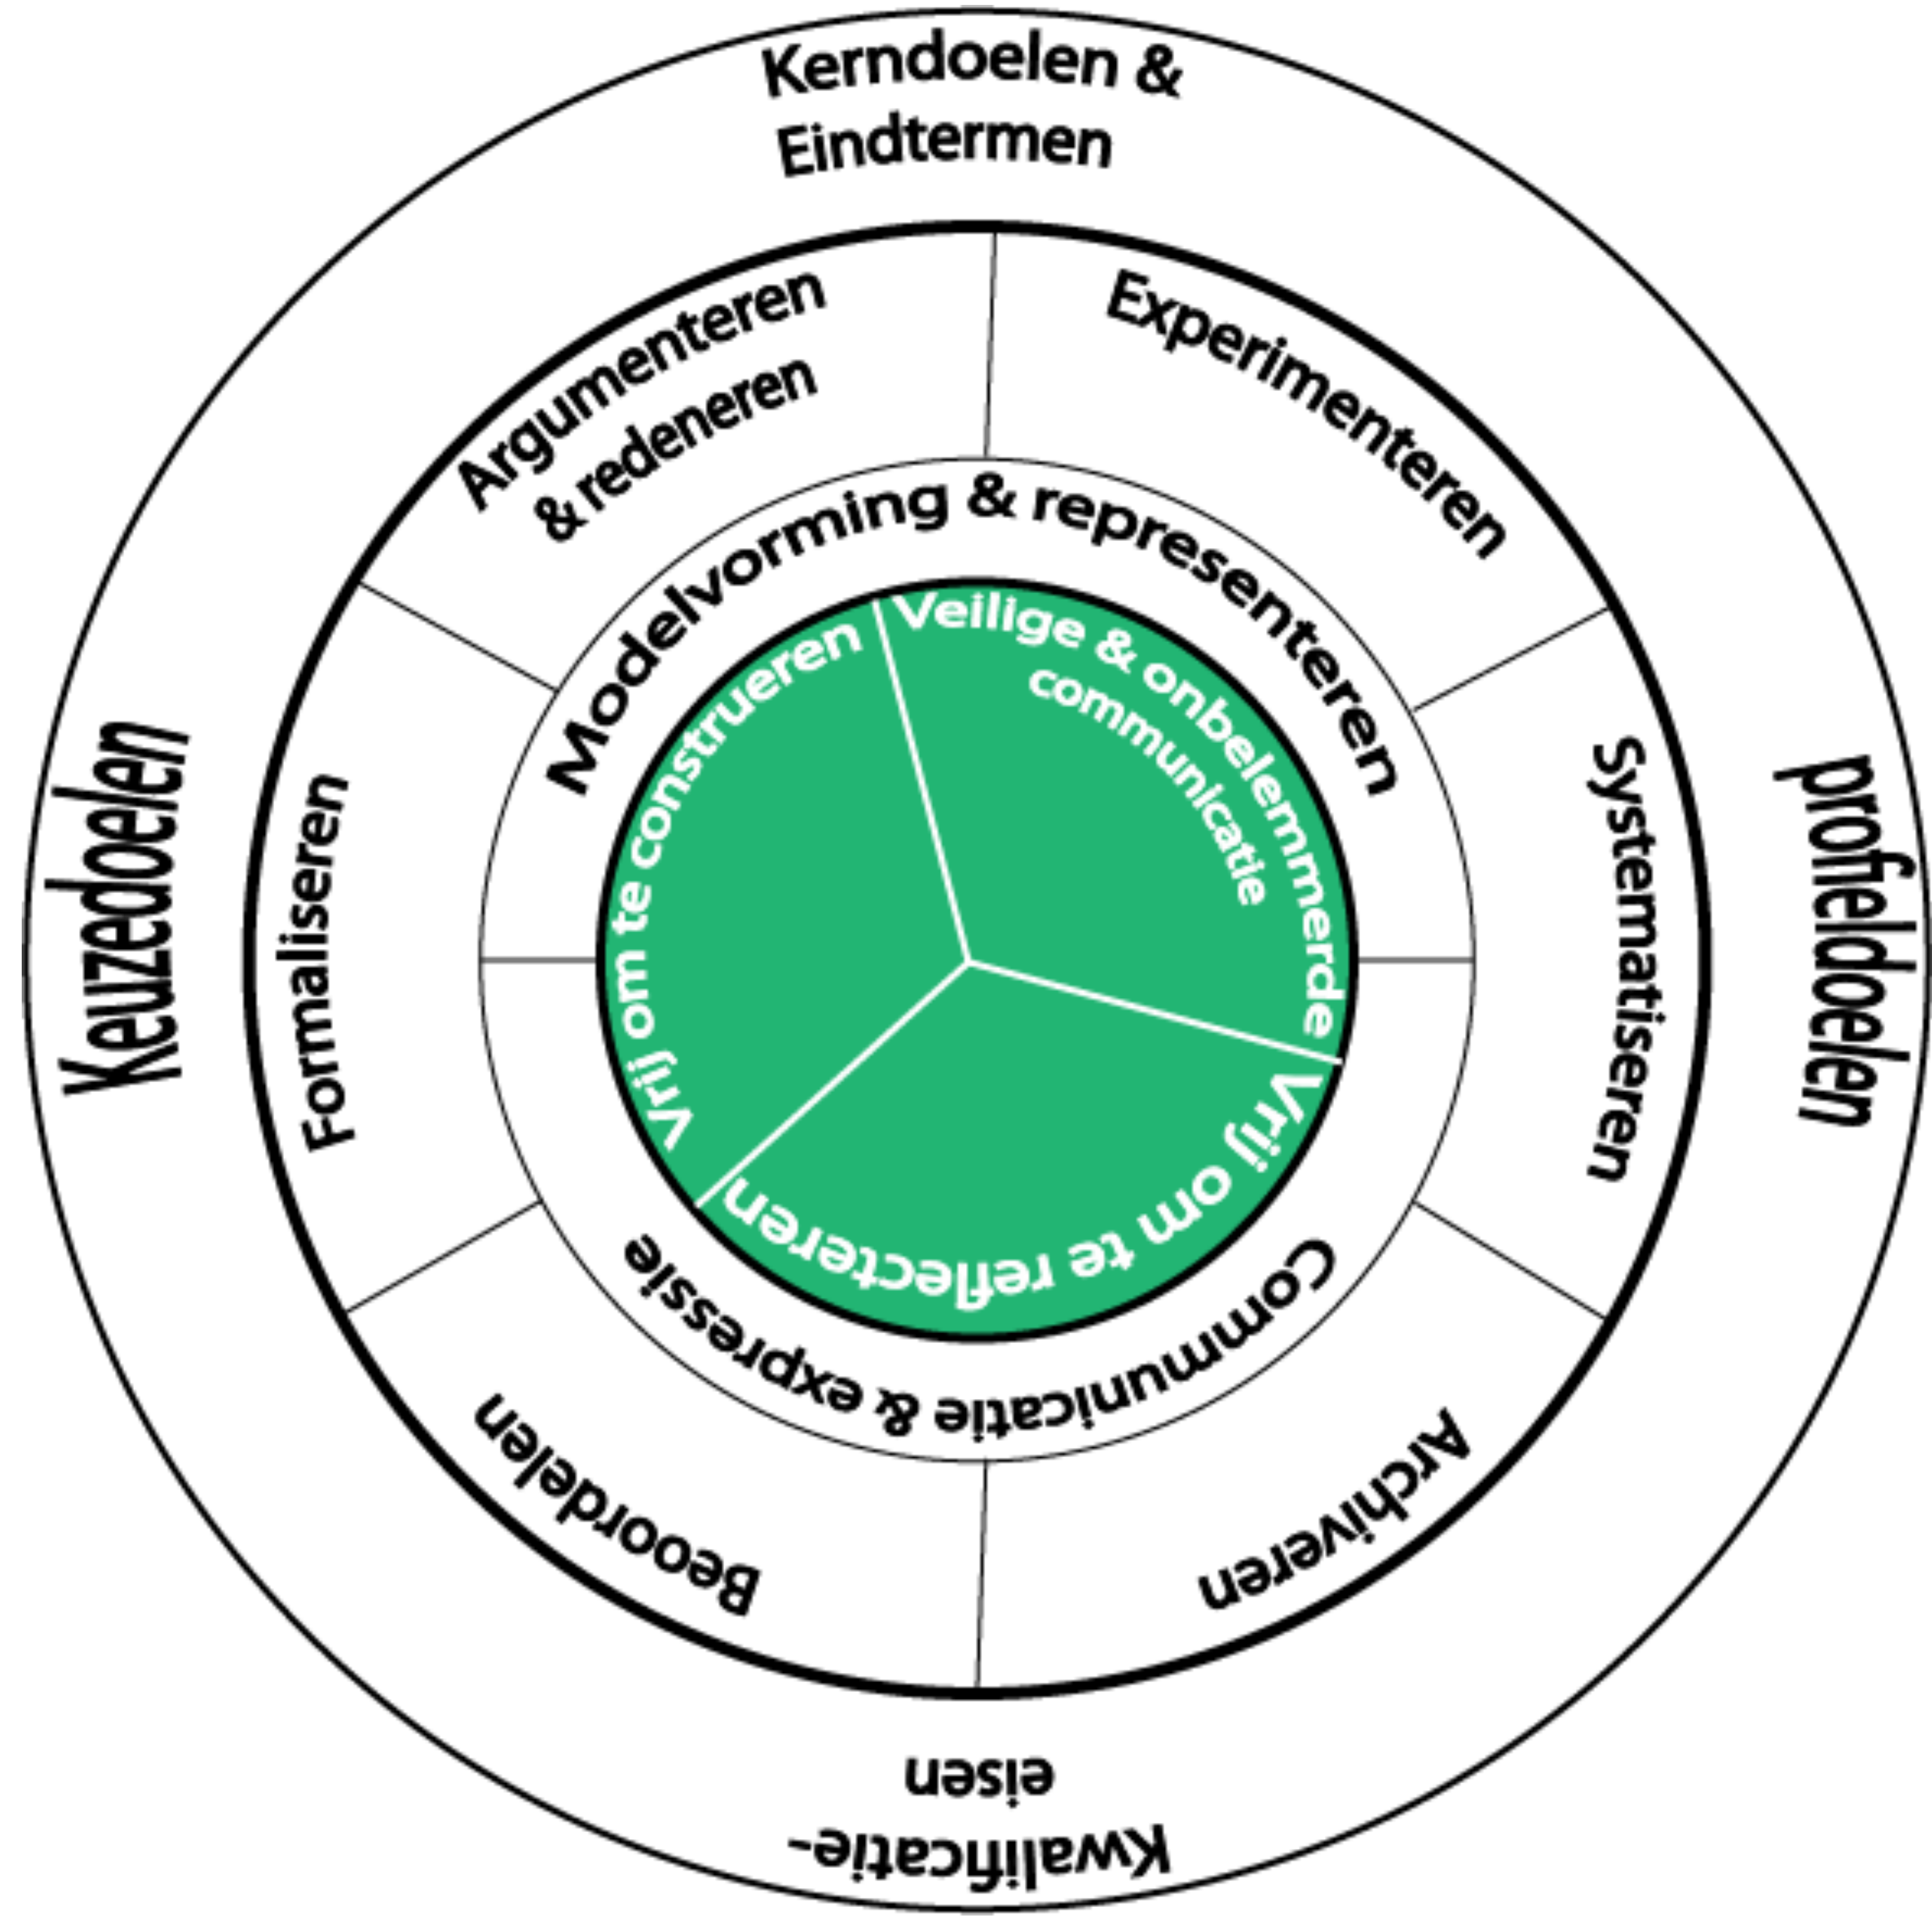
Kerndoelen & Eindtermen

Keuzedoelen

profieldoelen

Kwalificatie-eisen

Argumenteren & redeneren

Experimenteren

Systematiseren

Archiveren

Beoordelen

Formaliseren

Modelvorming & representeren

Communicatie & expressie

Vrij om te construeren

Veilige & onbelemmerde communicatie

Vrij om te reflecteren